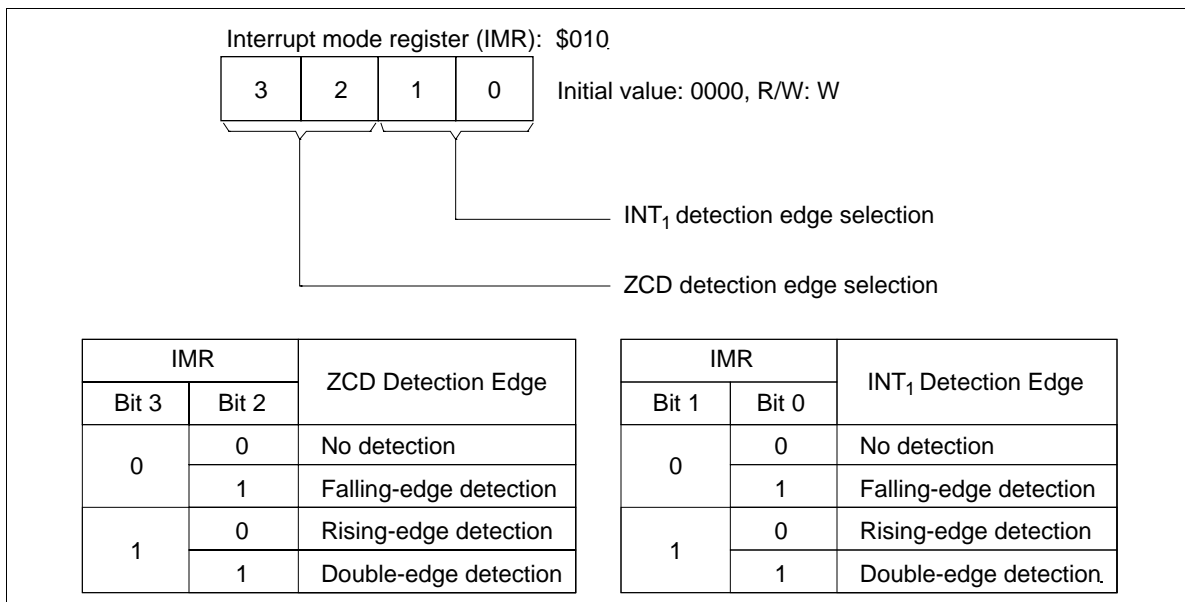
Interrupt mode register (IMR): \$010

| 3 | 2 | 1 | 0 |
|---|---|---|---|

Initial value: 0000, R/W: W

$INT_1$ detection edge selection

ZCD detection edge selection

| IMR Bit 3 | IMR Bit 2 | ZCD Detection Edge |
|---|---|---|
| 0 | 0 | No detection |
| | 1 | Falling-edge detection |
| 1 | 0 | Rising-edge detection |
| | 1 | Double-edge detection |

| IMR Bit 1 | IMR Bit 0 | $INT_1$ Detection Edge |
|---|---|---|
| 0 | 0 | No detection |
| | 1 | Falling-edge detection |
| 1 | 0 | Rising-edge detection |
| | 1 | Double-edge detection |